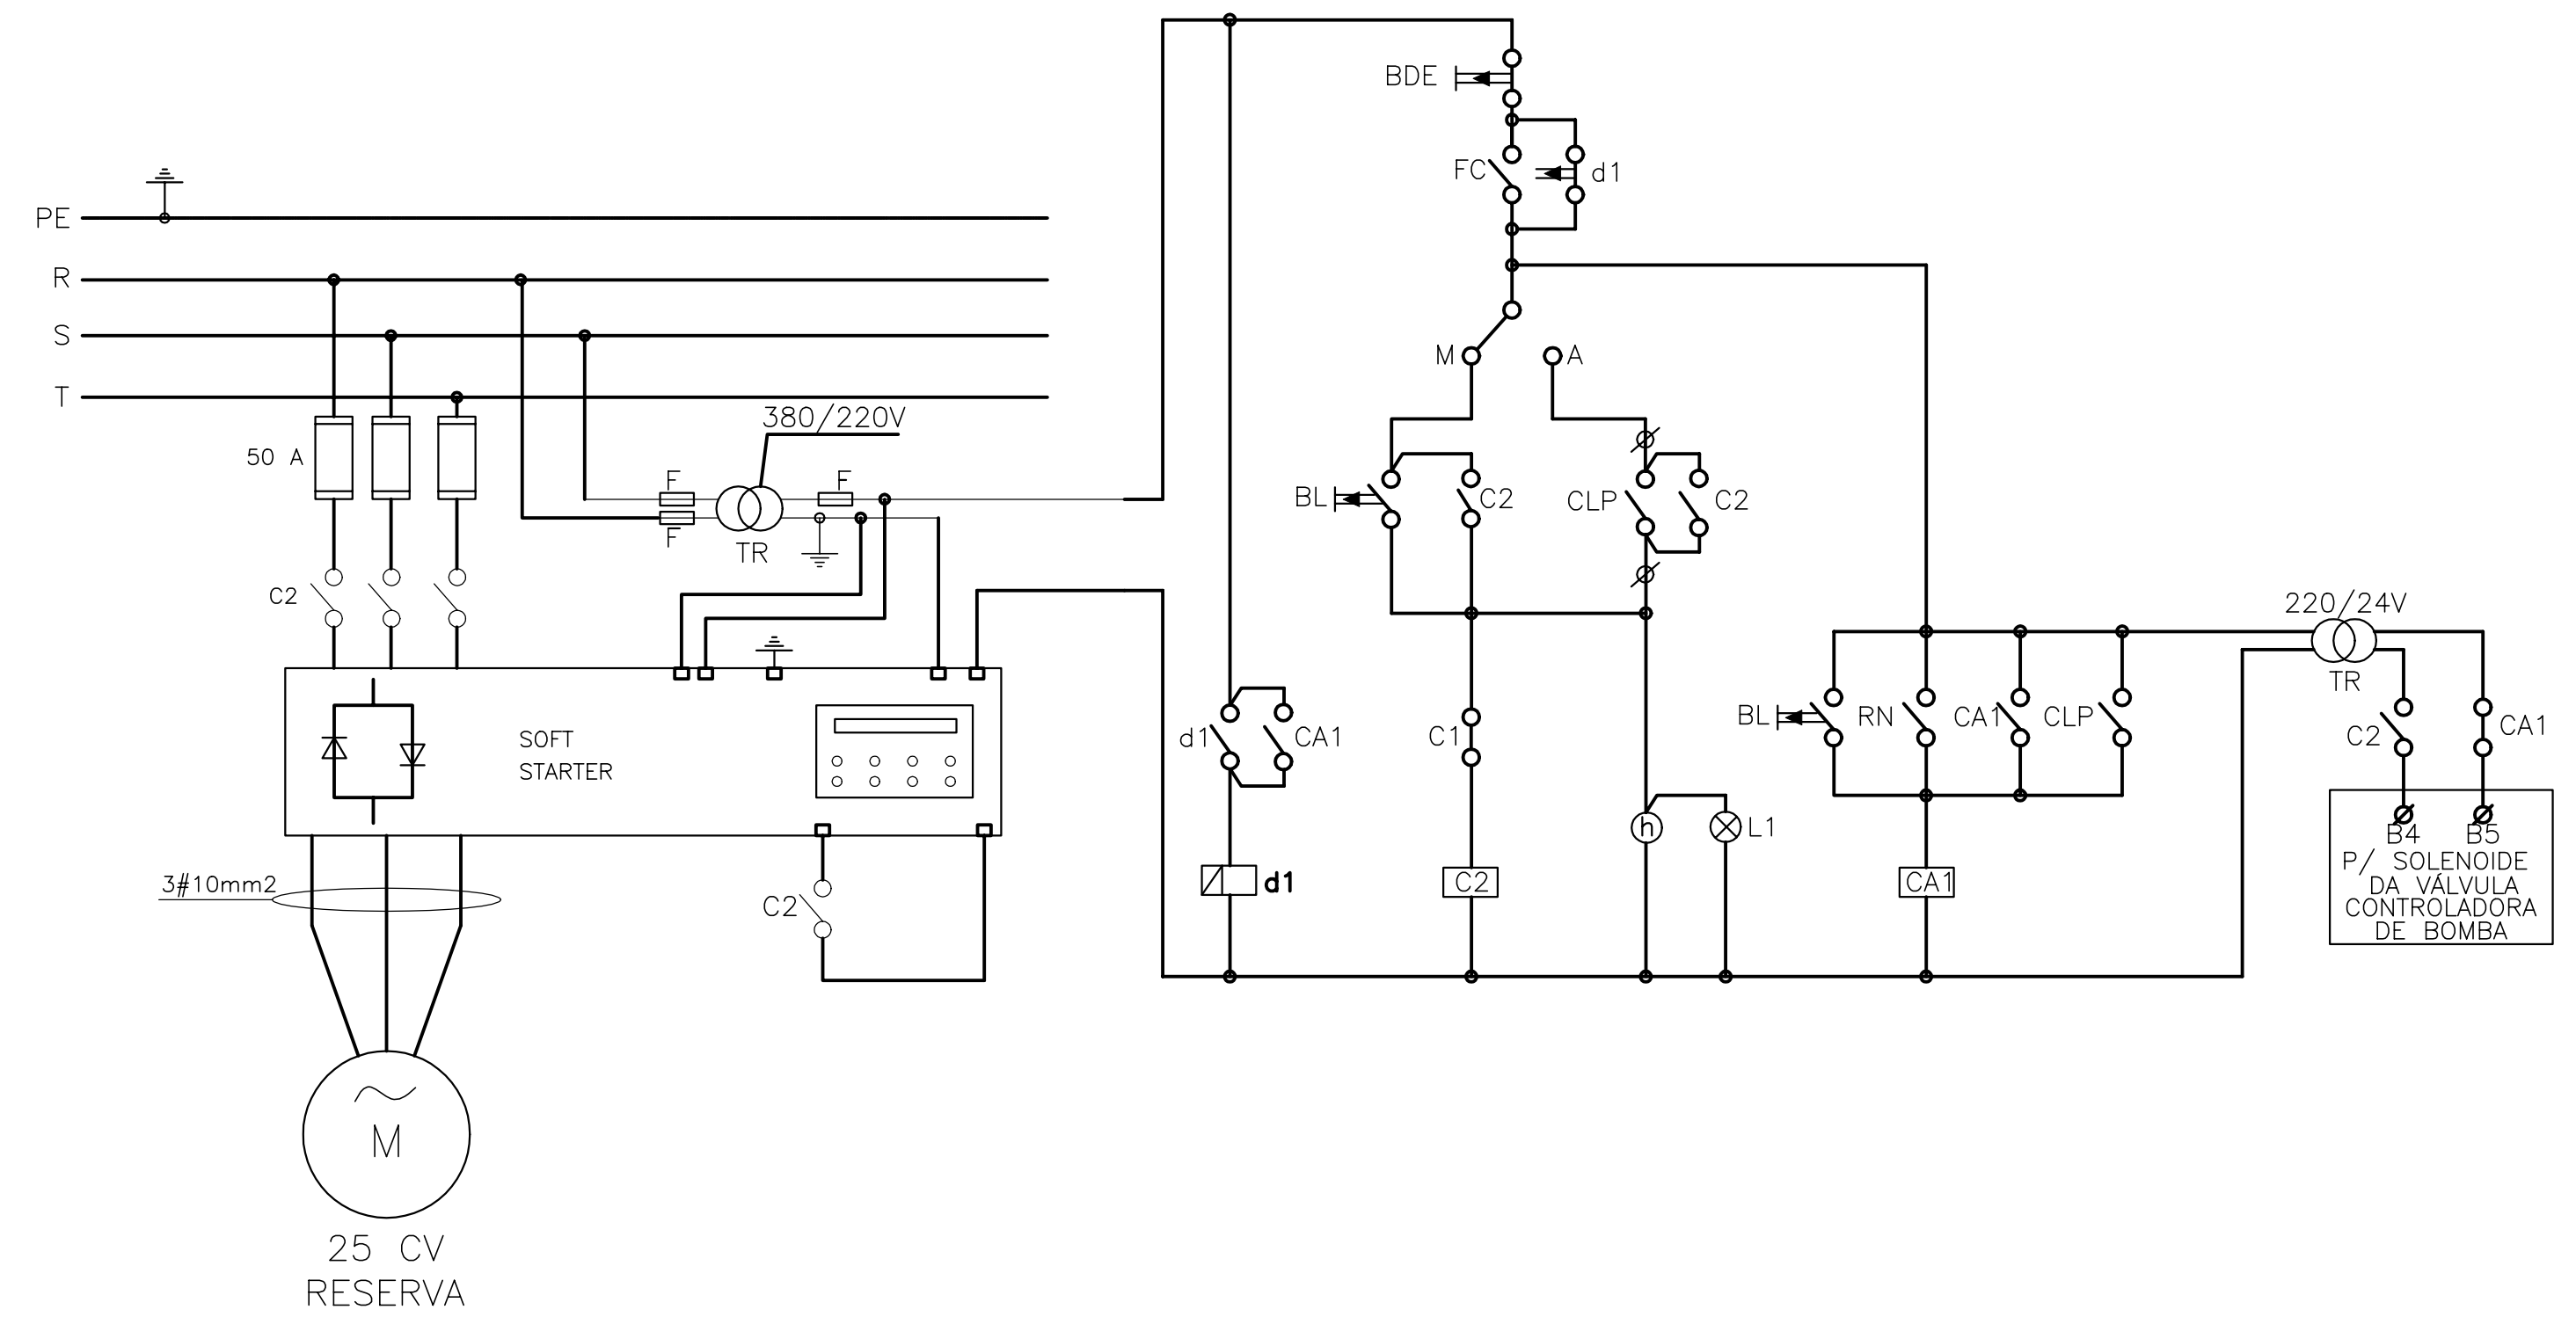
PE
R
S
T
50 A
C2
380/220V
F
F
F
TR
SOFT STARTER
3#10mm2
C2
M
25 CV
RESERVA
BDE
FC
d1
M
A
BL
C2
CLP
C2
d1
CA1
C1
h
L1
d1
C2
CA1
BL
RN
CA1
CLP
220/24V
TR
C2
CA1
B4
B5
P/ SOLENOIDE DA VÁLVULA CONTROLADORA DE BOMBA